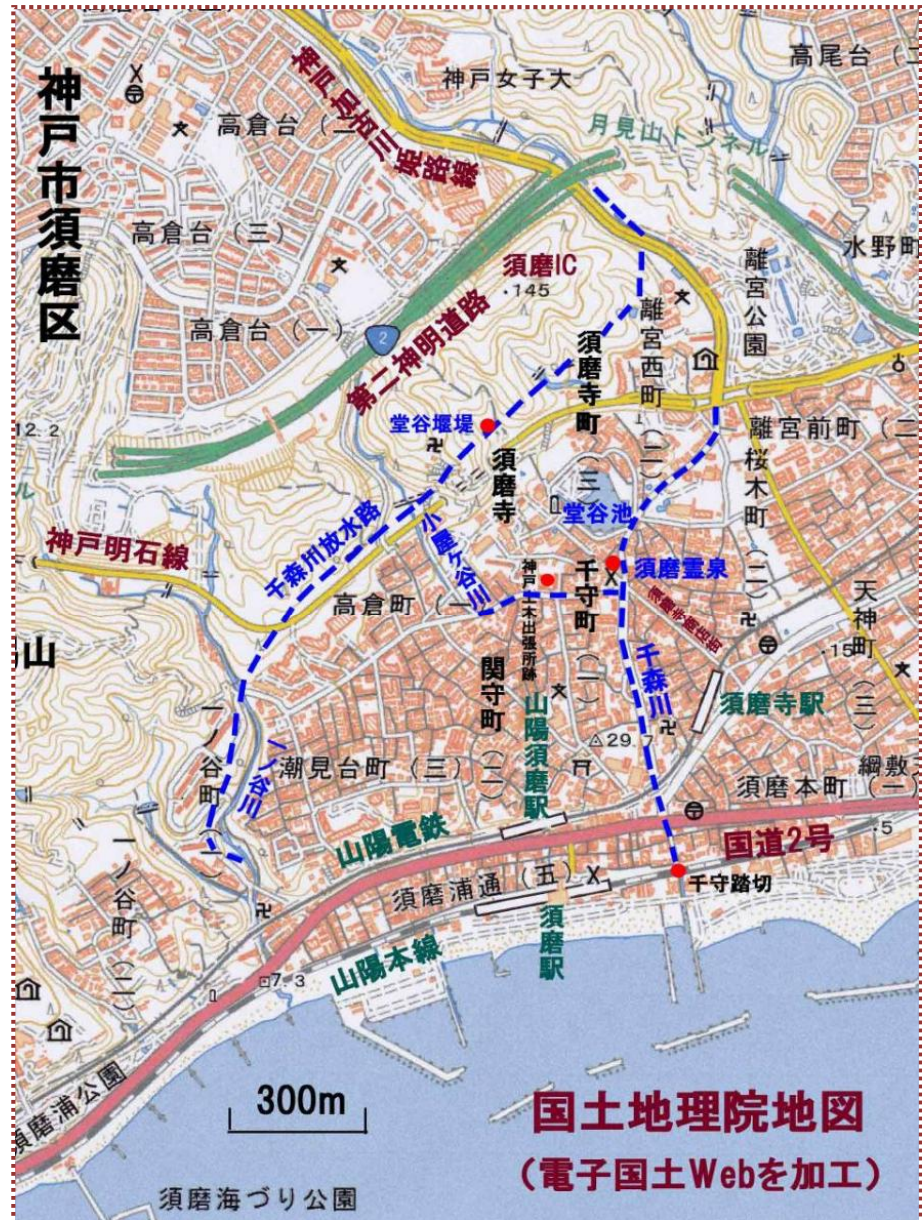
神戸市須磨区

神戸女子大
高尾台
高倉台（二）
第二神明道路北線
月見山トンネル
高倉台（三）
水野町
須磨IC
・145
離宮西町
離宮公園
高倉台（一）
2
第二神明道路
須磨寺町
堂谷堰堤
離宮前町
12.2
須磨寺
（三）
（二）
桜木町
堂谷池
神戸明石線
小屋ヶ谷川
神戸土木出張所跡
千守町
須磨霊泉
（二）
須磨寺参道
天神町
千森川放水路
高倉町（一）
山
千森川
・15
関守町
（二）
須磨寺駅
（三）
一ノ谷町
一ノ谷川
潮見台町（三）
（二）
山陽須磨駅
△29.7
須磨本町
綱敷
（一）
山陽電鉄
国道2号
・5
須磨浦通（五）
千守踏切
一ノ谷町
（二）
須磨駅
山陽本線
・7.3
須磨浦公園
300m
国土地理院地図
（電子国土Webを加工）
須磨海づり公園